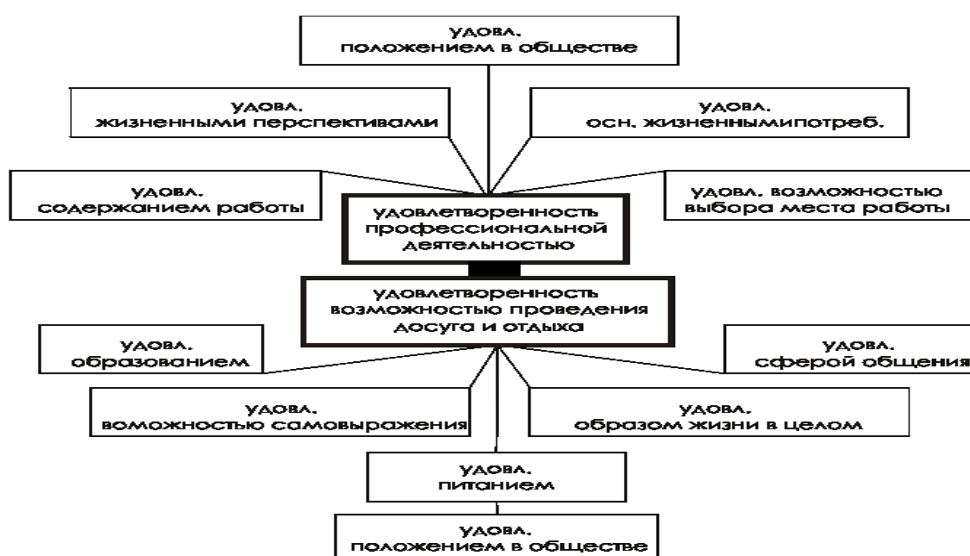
удовл.
положением в обществе

удовл.
жизненными перспективами

удовл.
осн. жизненнымипотреб.

удовл.
содержанием работы

удовлетворенность профессиональной деятельностью

удовл. возможностью выбора места работы

удовлетворенность возможностью проведения досуга и отдыха

удовл.
образованием

удовл.
сферой общения

удовл.
воможностью самовыражения

удовл.
образом жизни в целом

удовл.
питанием

удовл.
положением в обществе